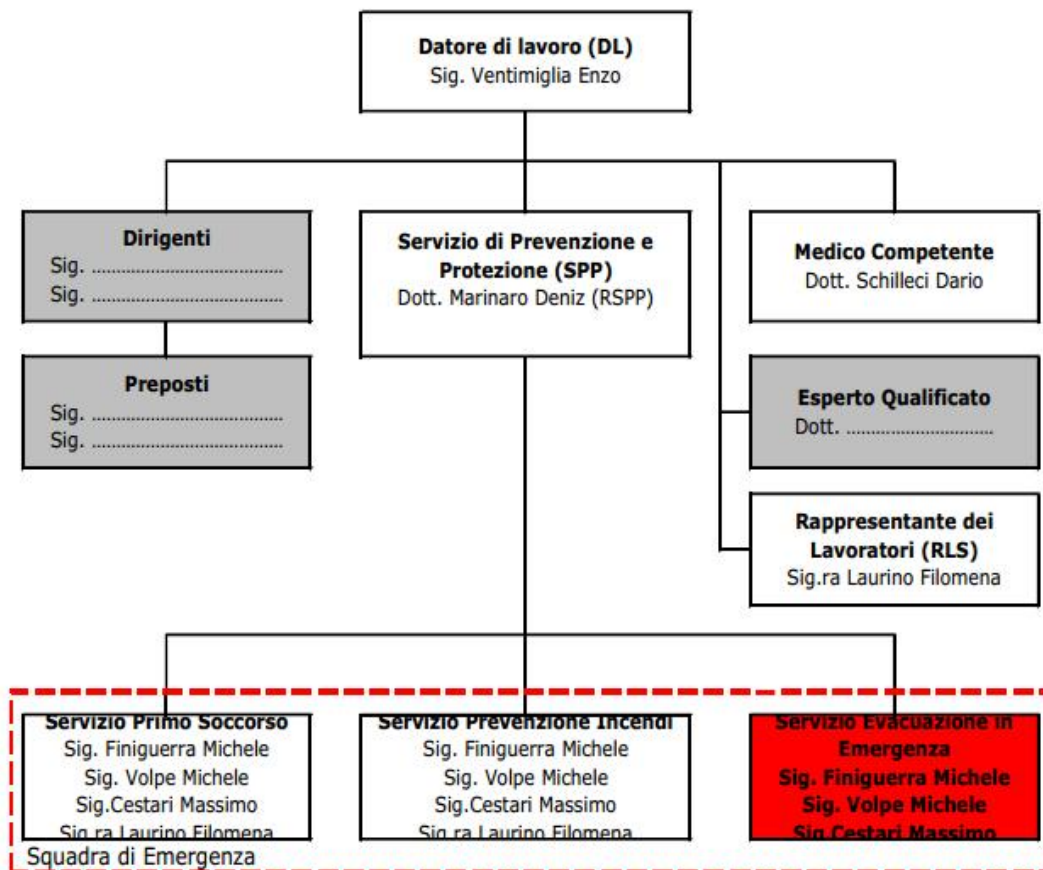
**Datore di lavoro (DL)**
Sig. Ventimiglia Enzo

**Dirigenti**
Sig. ......................................
Sig. ......................................

**Preposti**
Sig. ......................................
Sig. ......................................

**Servizio di Prevenzione e Protezione (SPP)**
Dott. Marinaro Deniz (RSPP)

**Medico Competente**
Dott. Schilleci Dario

**Esperto Qualificato**
Dott. ..............................

**Rappresentante dei Lavoratori (RLS)**
Sig.ra Laurino Filomena

**Servizio Primo Soccorso**
Sig. Finiguerra Michele
Sig. Volpe Michele
Sig.Cestari Massimo
Sig.ra Laurino Filomena

**Servizio Prevenzione Incendi**
Sig. Finiguerra Michele
Sig. Volpe Michele
Sig.Cestari Massimo
Sig.ra Laurino Filomena

**Servizio Evacuazione in Emergenza**
**Sig. Finiguerra Michele**
**Sig. Volpe Michele**
**Sig.Cestari Massimo**

Squadra di Emergenza